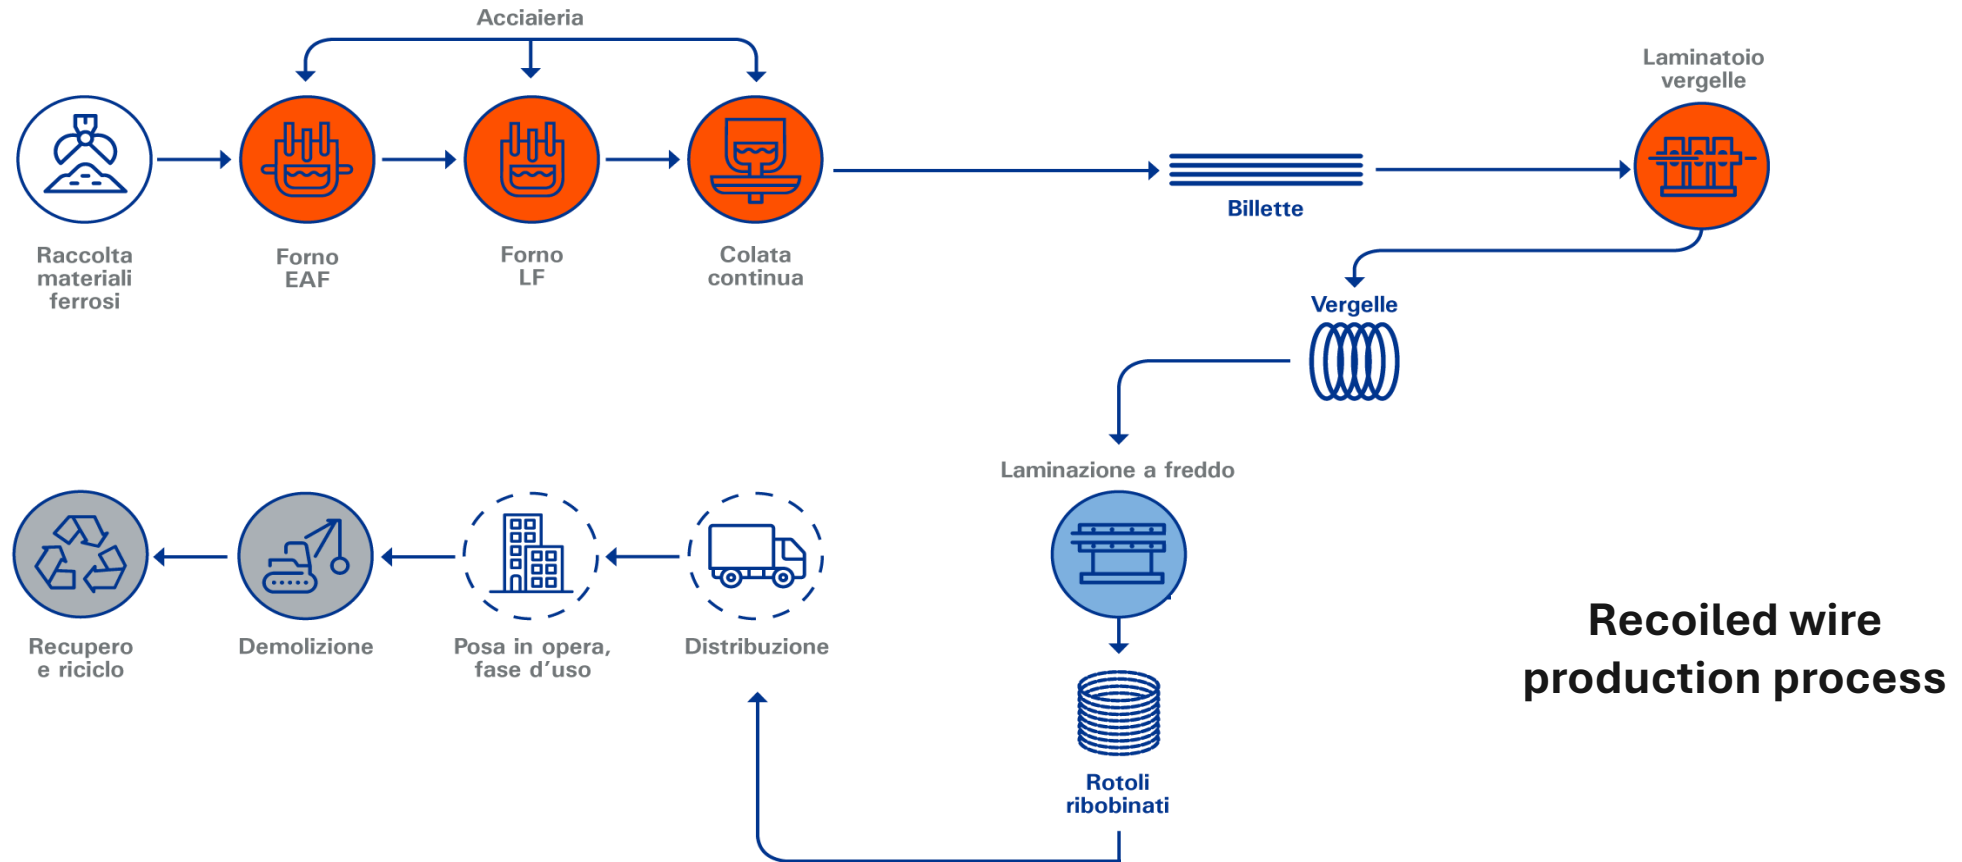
Acciaieria

Raccolta materiali ferrosi

Forno EAF

Forno LF

Colata continua

Billette

Laminatoio vergelle

Vergelle

Laminazione a freddo

Rotoli ribobinati

Distribuzione

Posa in opera, fase d'uso

Demolizione

Recupero e riciclo

Recoiled wire production process